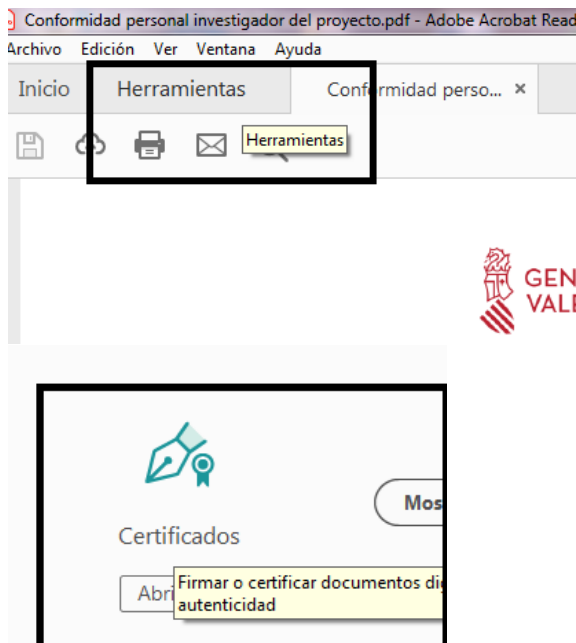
Conformidad personal investigador del proyecto.pdf - Adobe Acrobat Read

Archivo Edición Ver Ventana Ayuda

Inicio Herramientas Conformidad perso... ×

Herramientas

GEN
VAL

Mos

Certificados

Abri

Firmar o certificar documentos di
autenticidad